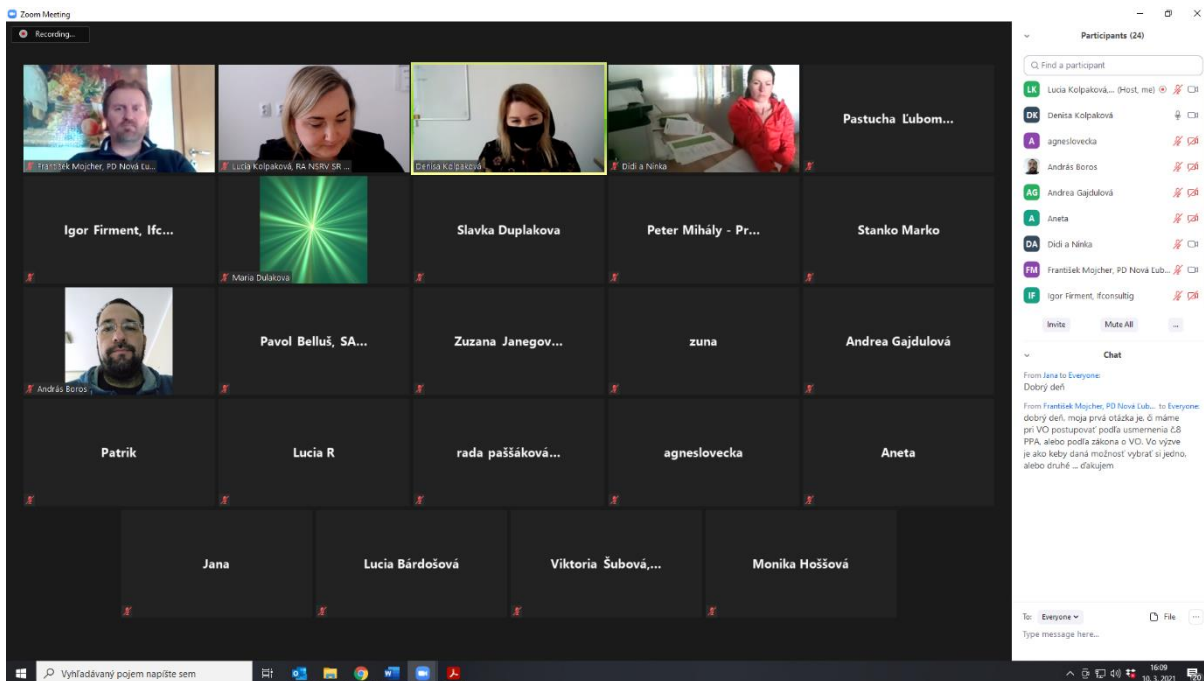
Zoom Meeting

Recording...

František Mojcher, PD Nová Ľub...

Lucia Kolpaková, RA NSRV SR ...

Denisa Kolpaková

Didi a Ninka

Pastucha Ľubom...

Igor Firment, Ifc...

Maria Dulakova

Slavka Duplakova

Peter Mihály - Pr...

Stanko Marko

András Boros

Pavol Belluš, SA...

Zuzana Janegov...

zuna

Andrea Gajdulová

Patrik

Lucia R

rada paššáková...

agneslovecka

Aneta

Jana

Lucia Bárdošová

Viktoria Šubová,...

Monika Hoššová

Participants (24)

Find a participant

LK Lucia Kolpaková,... (Host, me)

DK Denisa Kolpaková

A agneslovecka

András Boros

AG Andrea Gajdulová

A Aneta

DA Didi a Ninka

FM František Mojcher, PD Nová Ľub...

IF Igor Firment, Ifconsultig

Invite

Mute All

...

Chat

From Jana to Everyone:
Dobrý deň

From František Mojcher, PD Nová Ľub... to Everyone:
dobrý deň, moja prvá otázka je, či máme pri VO postupovať podľa usmernenia č.8 PPA, alebo podľa zákona o VO. Vo výzve je ako keby daná možnosť vybrať si jedno, alebo druhé ... ďakujem

To: Everyone

File

Type message here...

Vyhľadávaný pojem napíšte sem

16:09
10. 3. 2021